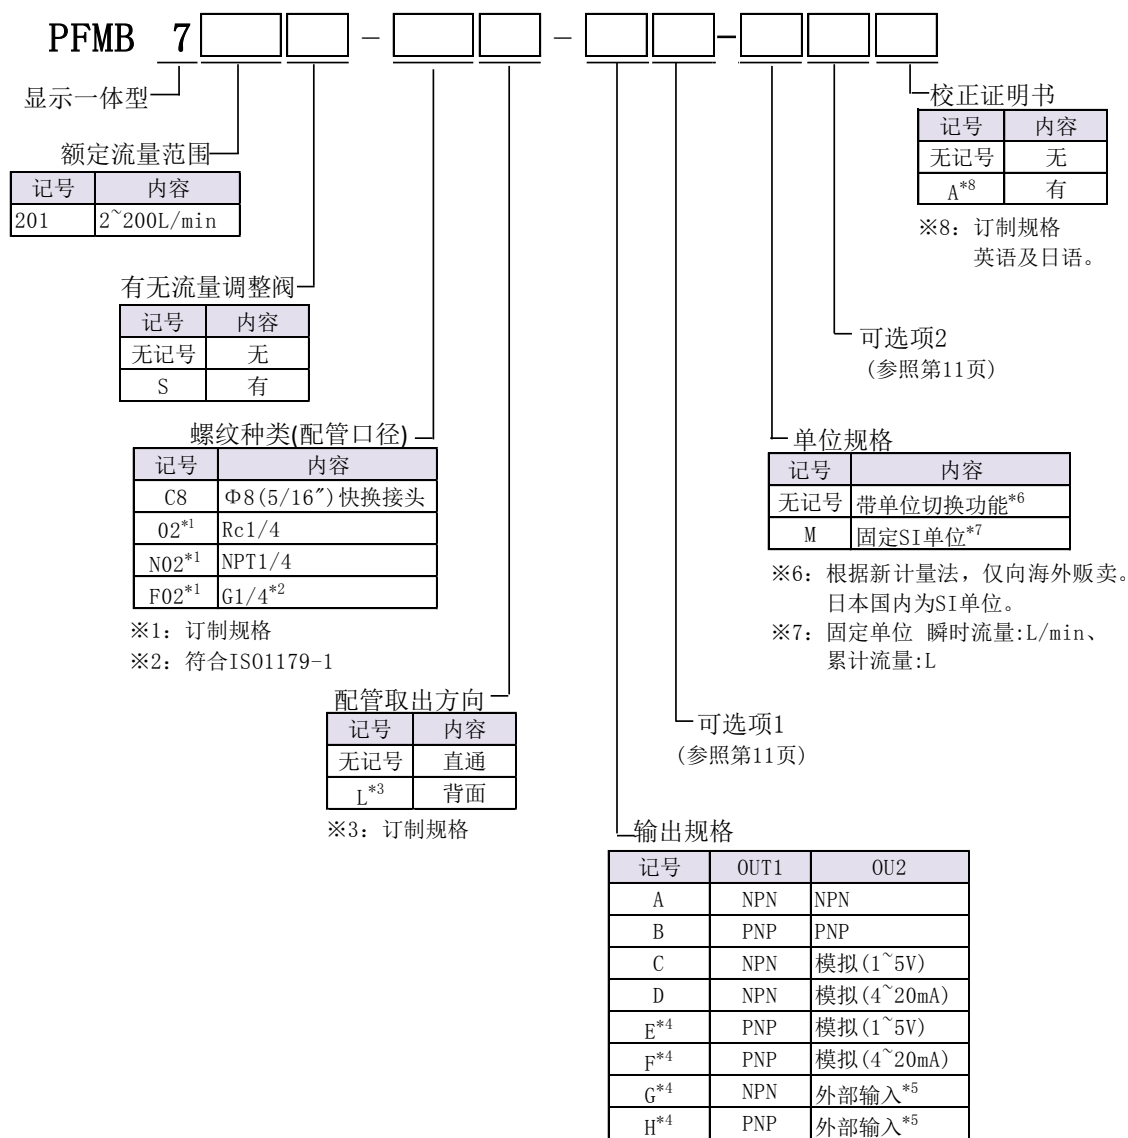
PFMB 7 - - -

显示一体型

额定流量范围

| 记号 | 内容 |
|---|---|
| 201 | 2~200L/min |

有无流量调整阀

| 记号 | 内容 |
|---|---|
| 无记号 | 无 |
| S | 有 |

螺纹种类(配管口径)

| 记号 | 内容 |
|---|---|
| C8 | Φ8(5/16″)快换接头 |
| 02$^{*1}$ | Rc1/4 |
| N02$^{*1}$ | NPT1/4 |
| F02$^{*1}$ | G1/4$^{*2}$ |

※1：订制规格
※2：符合ISO1179-1

配管取出方向

| 记号 | 内容 |
|---|---|
| 无记号 | 直通 |
| L$^{*3}$ | 背面 |

※3：订制规格

可选项1
(参照第11页)

输出规格

| 记号 | OUT1 | OU2 |
|---|---|---|
| A | NPN | NPN |
| B | PNP | PNP |
| C | NPN | 模拟(1~5V) |
| D | NPN | 模拟(4~20mA) |
| E$^{*4}$ | PNP | 模拟(1~5V) |
| F$^{*4}$ | PNP | 模拟(4~20mA) |
| G$^{*4}$ | NPN | 外部输入$^{*5}$ |
| H$^{*4}$ | PNP | 外部输入$^{*5}$ |

校正证明书

| 记号 | 内容 |
|---|---|
| 无记号 | 无 |
| A$^{*8}$ | 有 |

※8：订制规格
英语及日语。

可选项2
(参照第11页)

单位规格

| 记号 | 内容 |
|---|---|
| 无记号 | 带单位切换功能$^{*6}$ |
| M | 固定SI单位$^{*7}$ |

※6：根据新计量法，仅向海外贩卖。
日本国内为SI单位。
※7：固定单位 瞬时流量:L/min、
累计流量:L